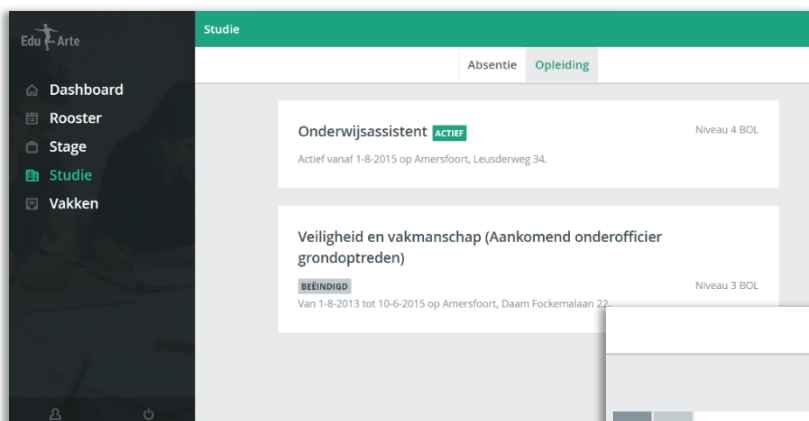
Edu Arte

Dashboard
Rooster
Stage
Studie
Vakken

Studie

Absentie
Opleiding

Onderwijsassistent ACTIEF
Niveau 4 BOL
Actief vanaf 1-8-2015 op Amersfoort, Leusderweg 34.

Veiligheid en vakmanschap (Aankomend onderofficier grondoptreden)
BEËINDIGD
Niveau 3 BOL
Van 1-8-2013 tot 10-6-2015 op Amersfoort, Daam Fockemalaan 22.